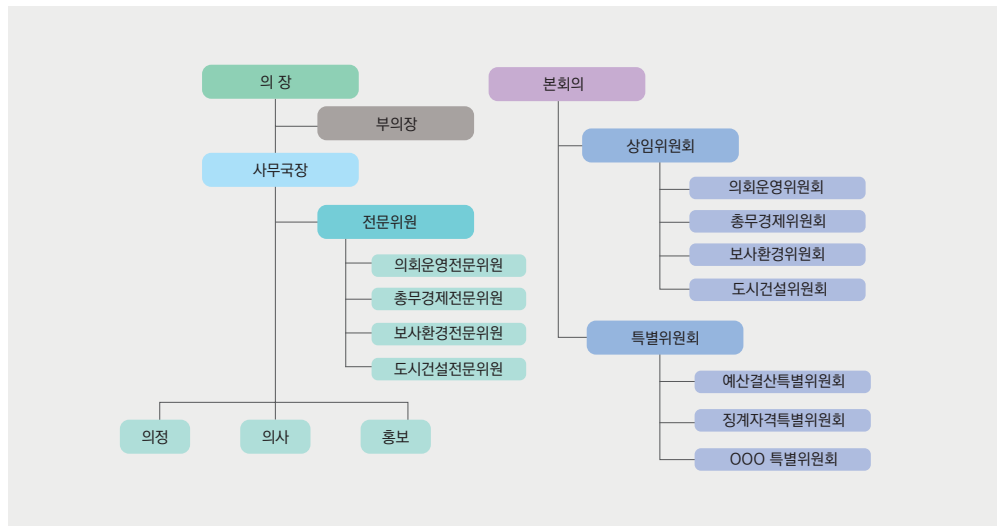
의 장

부의장

사무국장

전문위원

의회운영전문위원

총무경제전문위원

보사환경전문위원

도시건설전문위원

의정

의사

홍보

본회의

상임위원회

의회운영위원회

총무경제위원회

보사환경위원회

도시건설위원회

특별위원회

예산결산특별위원회

징계자격특별위원회

OOO 특별위원회